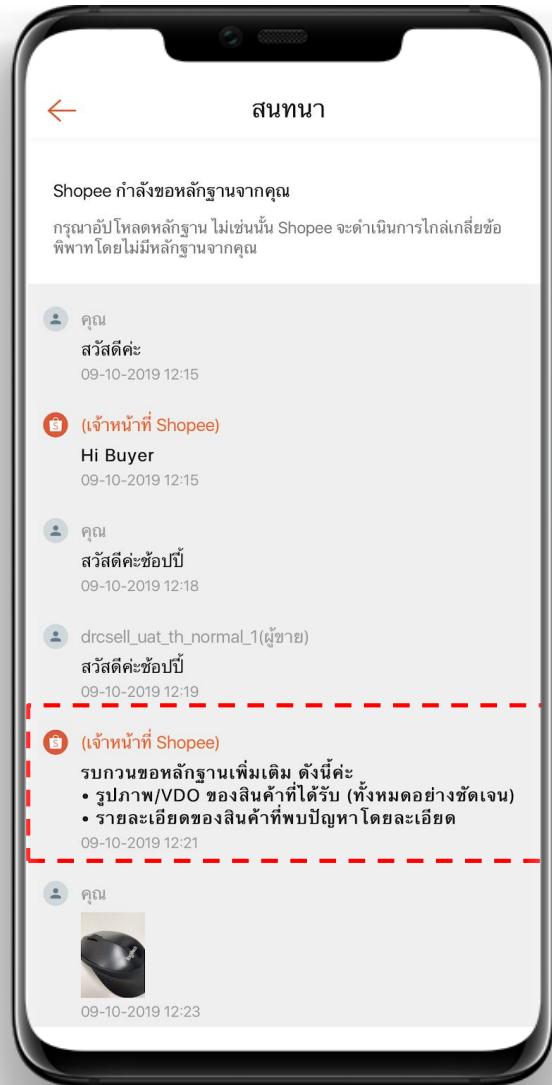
สนทนา

Shopee กำลังขอหลักฐานจากคุณ

กรุณาอัปโหลดหลักฐาน ไม่เช่นนั้น Shopee จะดำเนินการไกล่เกลี่ยข้อพิพาทโดยไม่มีหลักฐานจากคุณ

คุณ
สวัสดีค่ะ
09-10-2019 12:15

(เจ้าหน้าที่ Shopee)
Hi Buyer
09-10-2019 12:15

คุณ
สวัสดีค่ะช้อปปี้
09-10-2019 12:18

drcsell_uat_th_normal_1(ผู้ขาย)
สวัสดีค่ะช้อปปี้
09-10-2019 12:19

(เจ้าหน้าที่ Shopee)
รบกวนขอหลักฐานเพิ่มเติม ดังนี้ค่ะ
• รูปภาพ/VDO ของสินค้าที่ได้รับ (ทั้งหมดอย่างชัดเจน)
• รายละเอียดของสินค้าที่พบปัญหาโดยละเอียด
09-10-2019 12:21

คุณ
09-10-2019 12:23